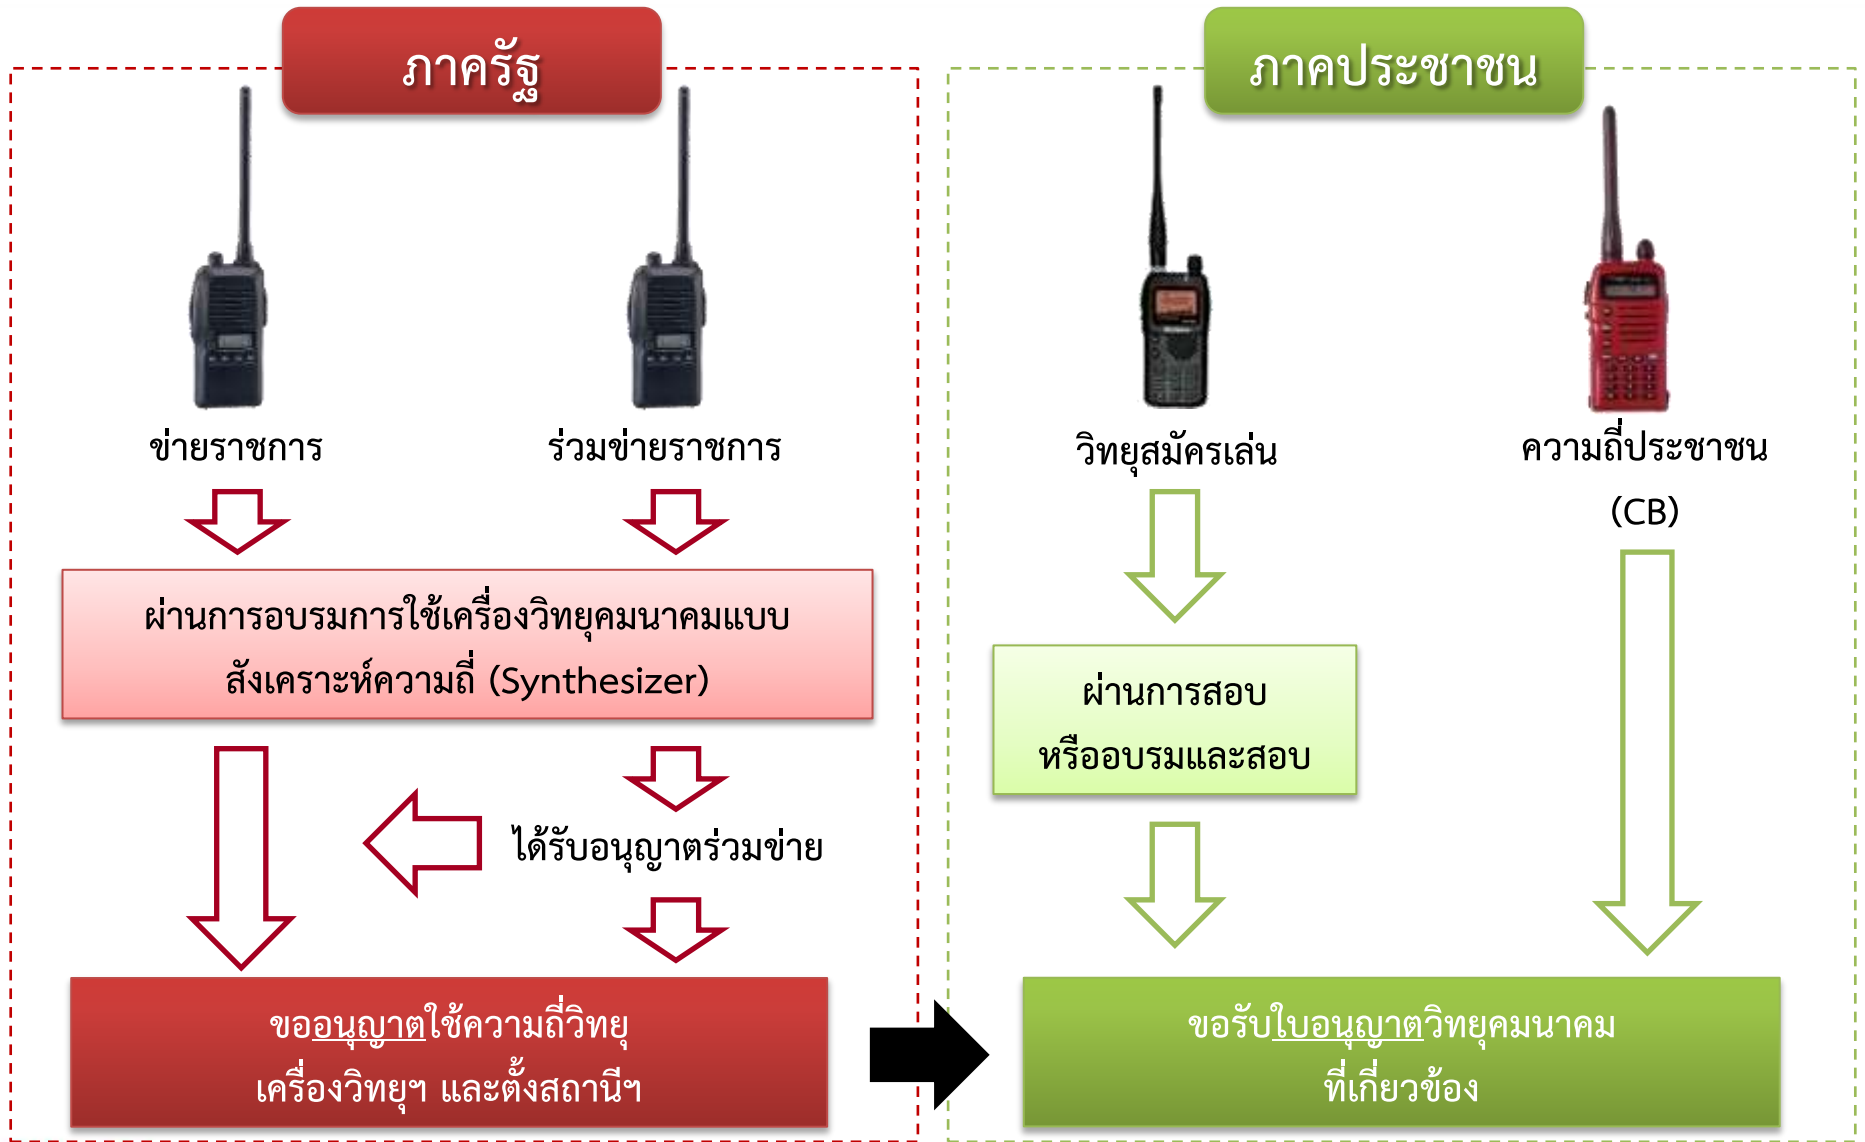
ภาครัฐ

ข่ายราชการ

ร่วมข่ายราชการ

ผ่านการอบรมการใช้เครื่องวิทยุคมนาคมแบบสังเคราะห์ความถี่ (Synthesizer)

ได้รับอนุญาตร่วมข่าย

ขออนุญาตใช้ความถี่วิทยุ เครื่องวิทยุฯ และตั้งสถานีฯ

ภาคประชาชน

วิทยุสมัครเล่น

ความถี่ประชาชน (CB)

ผ่านการสอบ หรืออบรมและสอบ

ขอรับใบอนุญาตวิทยุคมนาคม ที่เกี่ยวข้อง